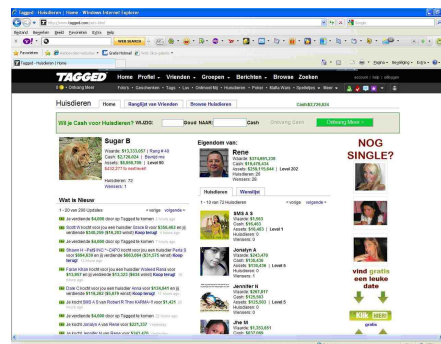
Tagged - Huisdieren | Home - Windows Internet Explorer

Bestand Bewerken Beeld Favorieten Extra Help

Favorieten

Tagged - Huisdieren | Home

TAGGED Home Profiel ▾ Vrienden ▾ Groepen ▾ Berichten ▾ Browse Zoeken

Huisdieren Home Ranglijst van Vrienden Browse Huisdieren Cash$2,736,824

Wil je Cash voor Huisdieren? WILDS: Doud NAAR: Cash Ontvang Meer »

Sugar B
Waarde: $15,333,057 | Rang # 48
Cash: $2,736,824 | Bewijs me
Assets: $9,856,709 | Level 90

Huisdieren: 72
Wensers: 1

Wat is Nieuw

1 - 20 van 200 Updates « vorige volgende »

Eigendom van:

Rene
Waarde: $374,695,230
Cash: $15,679,432
Assets: $359,015,844 | Level 202
Huisdieren: 20
Wensers: 28

Huisdieren Wenslijst

1 - 10 van 72 Huisdieren « vorige volgende »

SMS A 3
Waarde: $1,563
Cash: $16,463
Assets: $16,463 | Level 1
Huisdieren: 0
Wensers: 0

Jonalyn A
Waarde: $243,470
Cash: $18,856
Assets: $518,336 | Level 6
Huisdieren: 0
Wensers: 0

Jennifer N
Waarde: $207,817
Cash: $125,563
Assets: $525,000 | Level 5
Huisdieren: 0
Wensers: 0

Jhe M
Waarde: $1,353,651
Cash: $637,066

NOG SINGLE?

vind gratis een leuke date

Klik hier